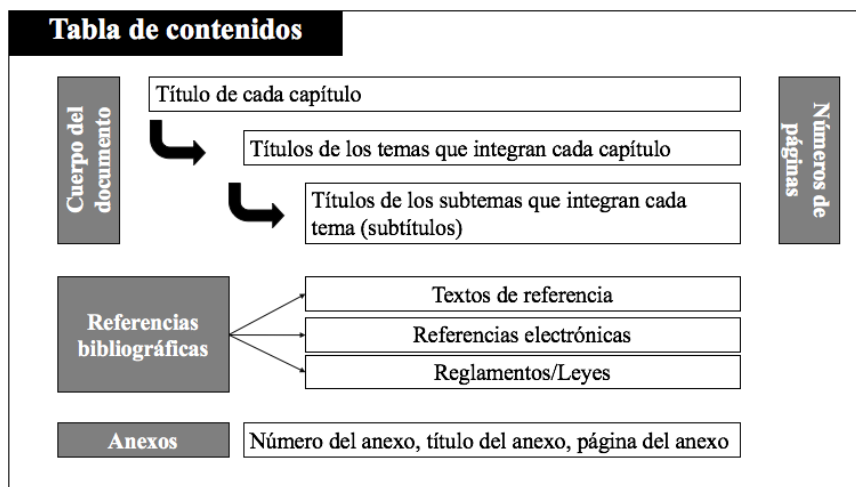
Tabla de contenidos

Cuerpo del documento

Título de cada capítulo

Títulos de los temas que integran cada capítulo

Títulos de los subtemas que integran cada tema (subtítulos)

Números de páginas

Referencias bibliográficas

Textos de referencia

Referencias electrónicas

Reglamentos/Leyes

Anexos

Número del anexo, título del anexo, página del anexo